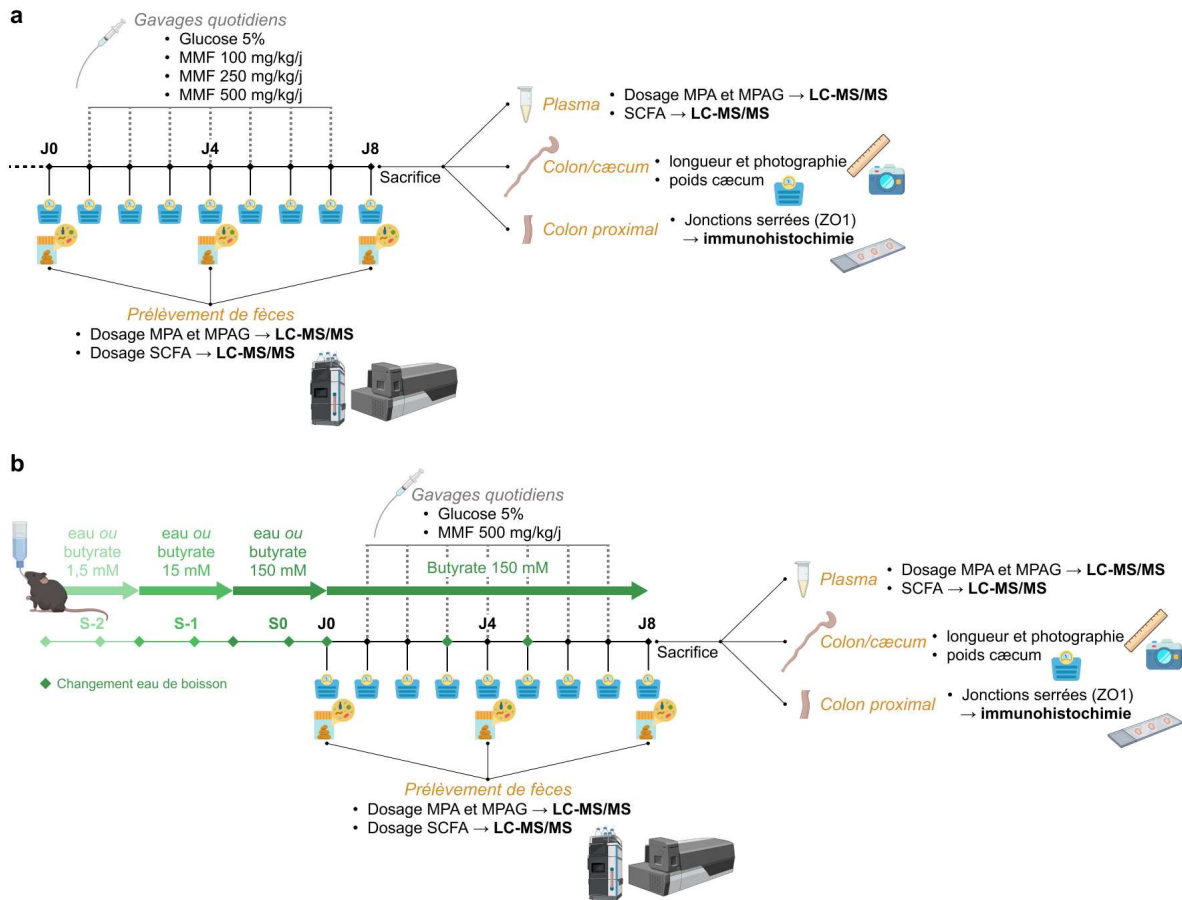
a

Gavages quotidiens
• Glucose 5%
• MMF 100 mg/kg/j
• MMF 250 mg/kg/j
• MMF 500 mg/kg/j

J0
J4
J8
Sacrifice

Plasma
• Dosage MPA et MPAG → LC-MS/MS
• SCFA → LC-MS/MS

Colon/cæcum
• longueur et photographie
• poids cæcum

Colon proximal
• Jonctions serrées (ZO1) → immunohistochimie

Prélèvement de fèces
• Dosage MPA et MPAG → LC-MS/MS
• Dosage SCFA → LC-MS/MS

b

eau ou butyrate 1,5 mM
eau ou butyrate 15 mM
eau ou butyrate 150 mM

Gavages quotidiens
• Glucose 5%
• MMF 500 mg/kg/j

Butyrate 150 mM

S-2
S-1
S0
J0
J4
J8
Sacrifice

Changement eau de boisson

Plasma
• Dosage MPA et MPAG → LC-MS/MS
• SCFA → LC-MS/MS

Colon/cæcum
• longueur et photographie
• poids cæcum

Colon proximal
• Jonctions serrées (ZO1) → immunohistochimie

Prélèvement de fèces
• Dosage MPA et MPAG → LC-MS/MS
• Dosage SCFA → LC-MS/MS